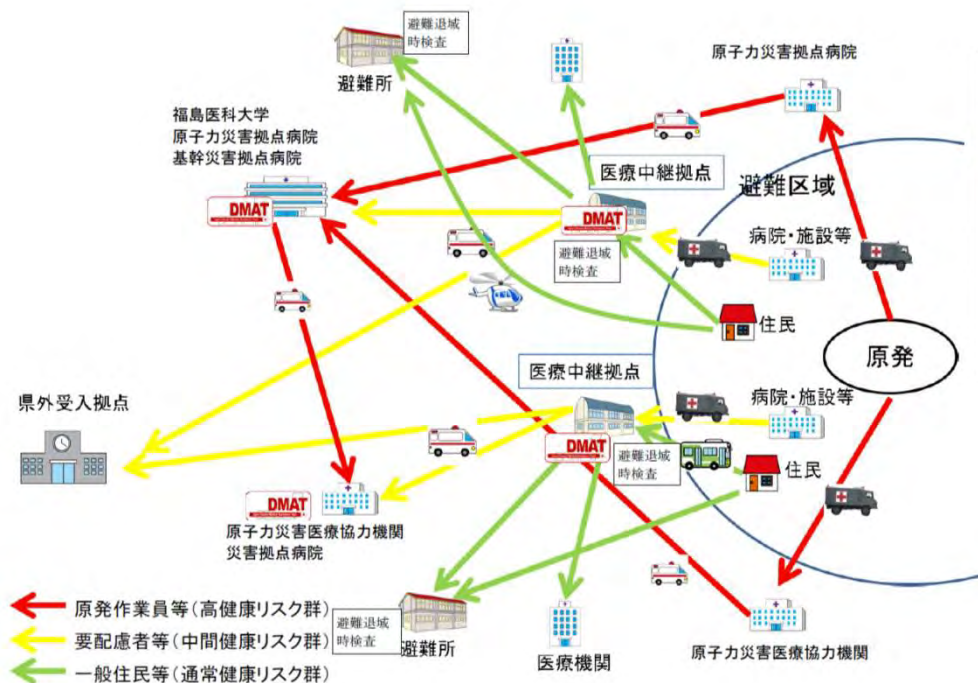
避難退域時検査

避難所

原子力災害拠点病院

福島医科大学
原子力災害拠点病院
基幹災害拠点病院

DMAT

医療中継拠点

DMAT

避難退域時検査

避難区域

病院・施設等

住民

原発

県外受入拠点

医療中継拠点

病院・施設等

DMAT

避難退域時検査

住民

DMAT

原子力災害医療協力機関
災害拠点病院

原発作業員等(高健康リスク群)
要配慮者等(中間健康リスク群)
一般住民等(通常健康リスク群)

避難退域時検査

避難所

医療機関

原子力災害医療協力機関